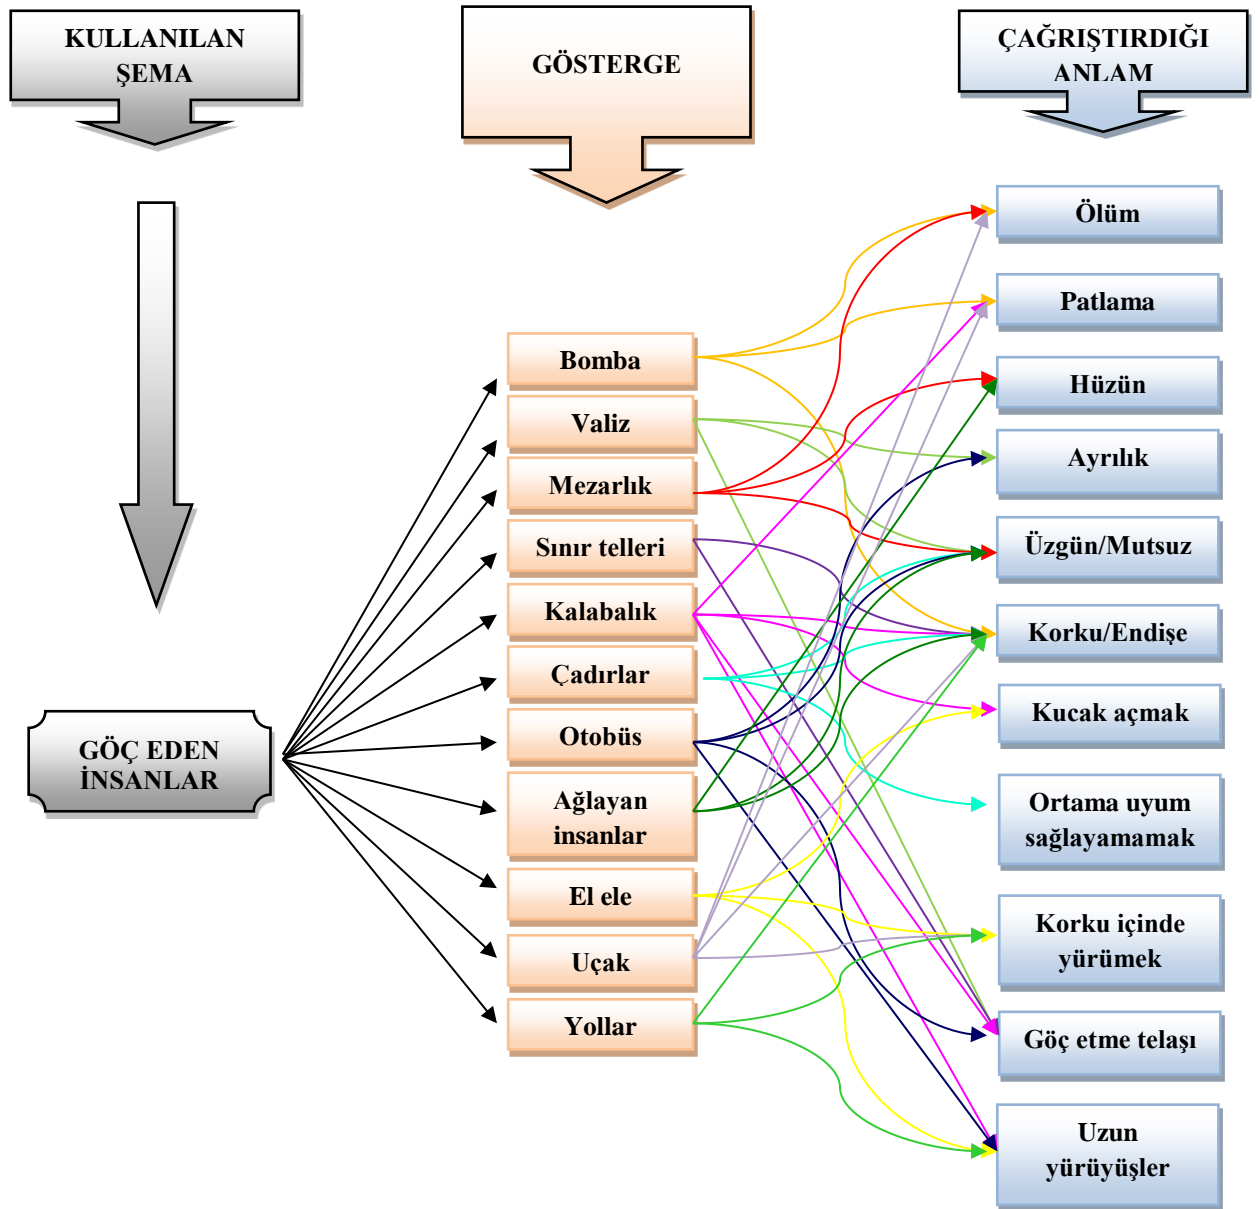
KULLANILAN ŞEMA

GÖSTERGE

ÇAĞRIŞTIRDIĞI ANLAM

GÖÇ EDEN İNSANLAR

Bomba

Valiz

Mezarlık

Sınır telleri

Kalabalık

Çadırlar

Otobüs

Ağlayan insanlar

El ele

Uçak

Yollar

Ölüm

Patlama

Hüzün

Ayrılık

Üzgün/Mutsuz

Korku/Endişe

Kucak açmak

Ortama uyum sağlayamamak

Korku içinde yürümek

Göç etme telaşı

Uzun yürüyüşler